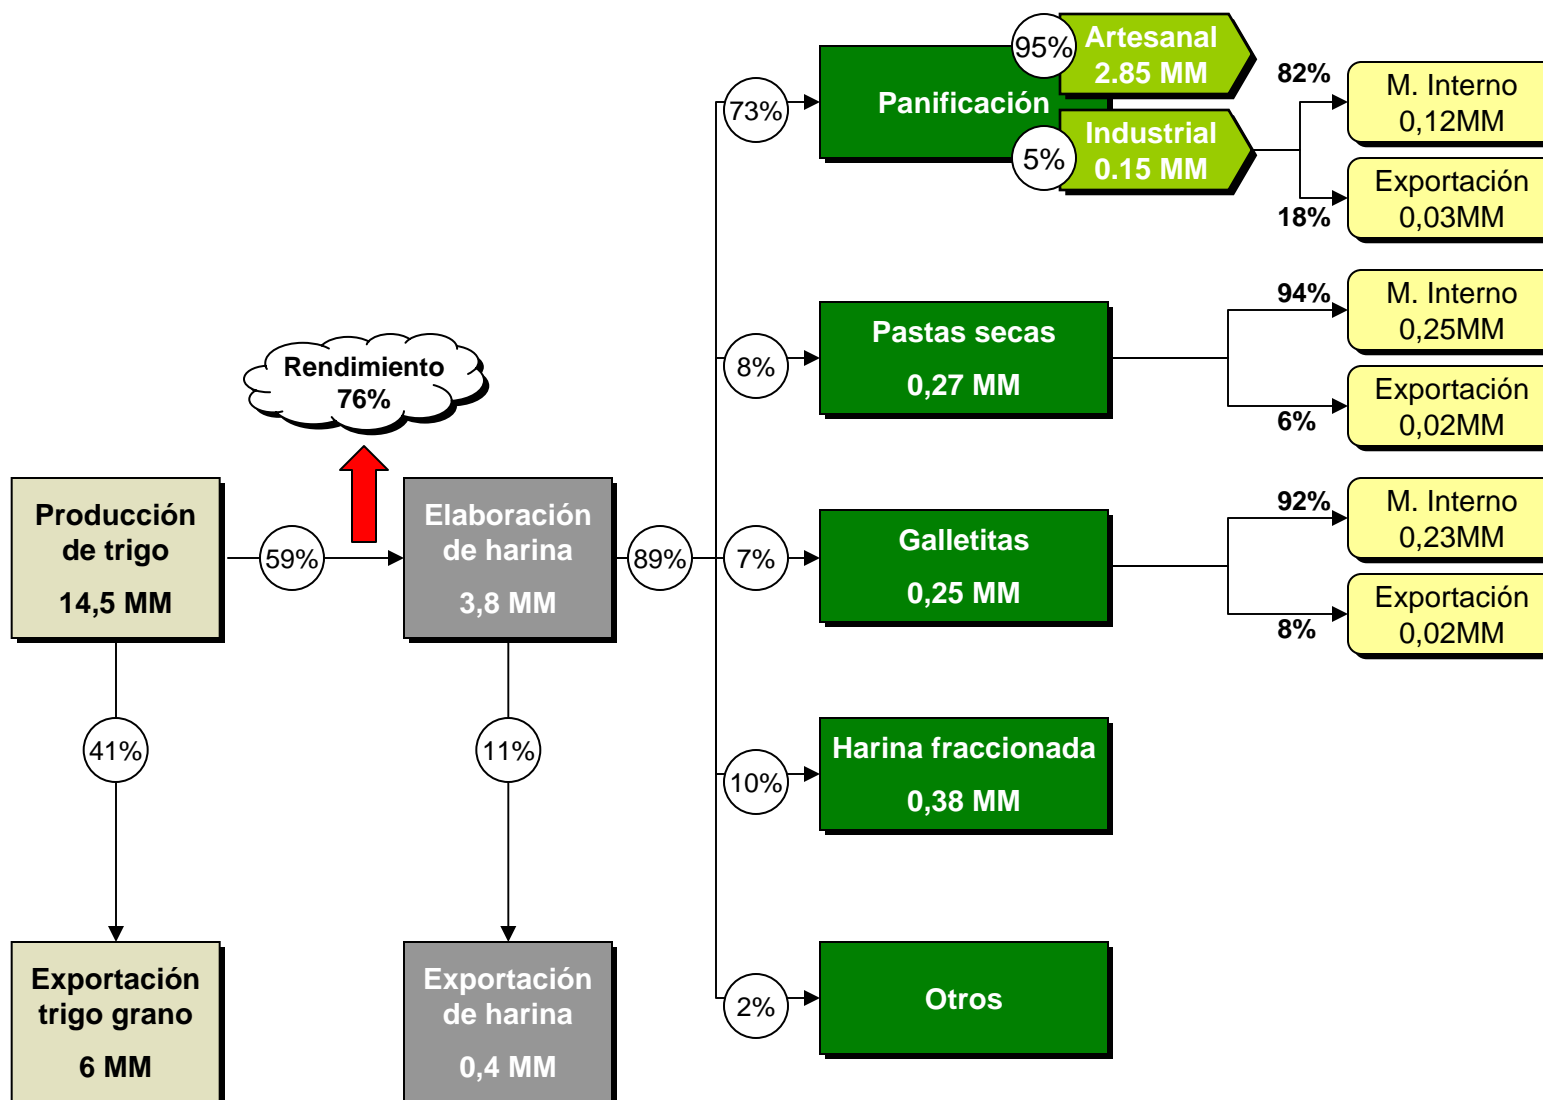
Producción de trigo
14,5 MM

59%

Rendimiento
76%

Elaboración de harina
3,8 MM

89%

73%
Panificación
95%
Artesanal
2.85 MM
5%
Industrial
0.15 MM
82%
M. Interno
0,12MM
18%
Exportación
0,03MM

8%
Pastas secas
0,27 MM
94%
M. Interno
0,25MM
6%
Exportación
0,02MM

7%
Galletitas
0,25 MM
92%
M. Interno
0,23MM
8%
Exportación
0,02MM

10%
Harina fraccionada
0,38 MM

2%
Otros

41%
Exportación trigo grano
6 MM

11%
Exportación de harina
0,4 MM